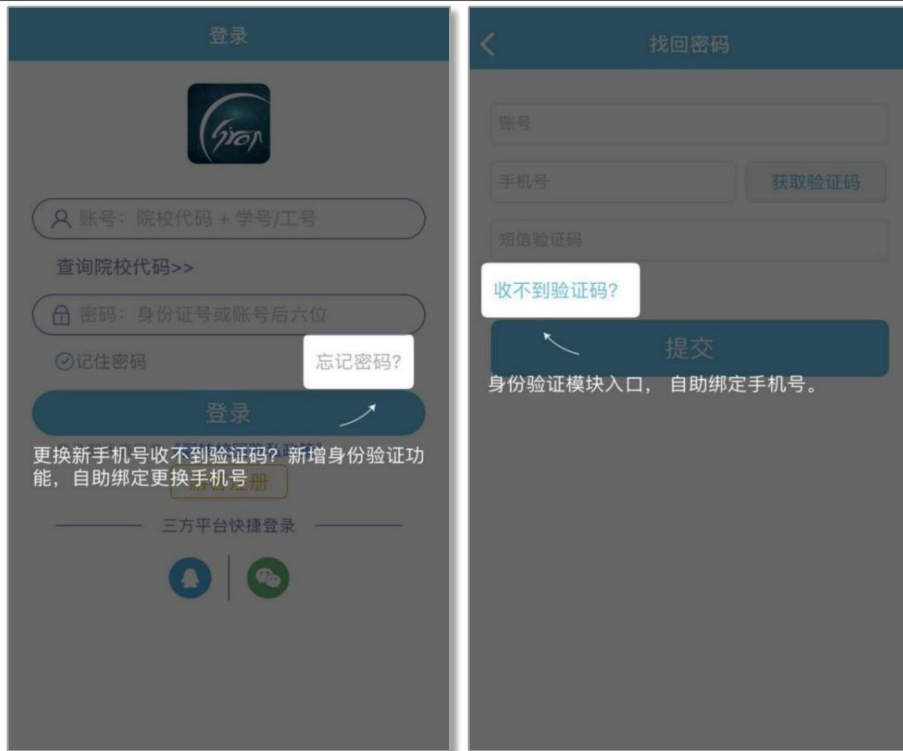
登录

账号：院校代码 + 学号/工号

查询院校代码>>

密码：身份证号或账号后六位

记住密码

忘记密码?

登录

更换新手机号收不到验证码？新增身份验证功能，自助绑定更换手机号

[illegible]注册

三方平台快捷登录

找回密码

账号

手机号

获取验证码

短信验证码

收不到验证码?

提交

身份验证模块入口， 自助绑定手机号。